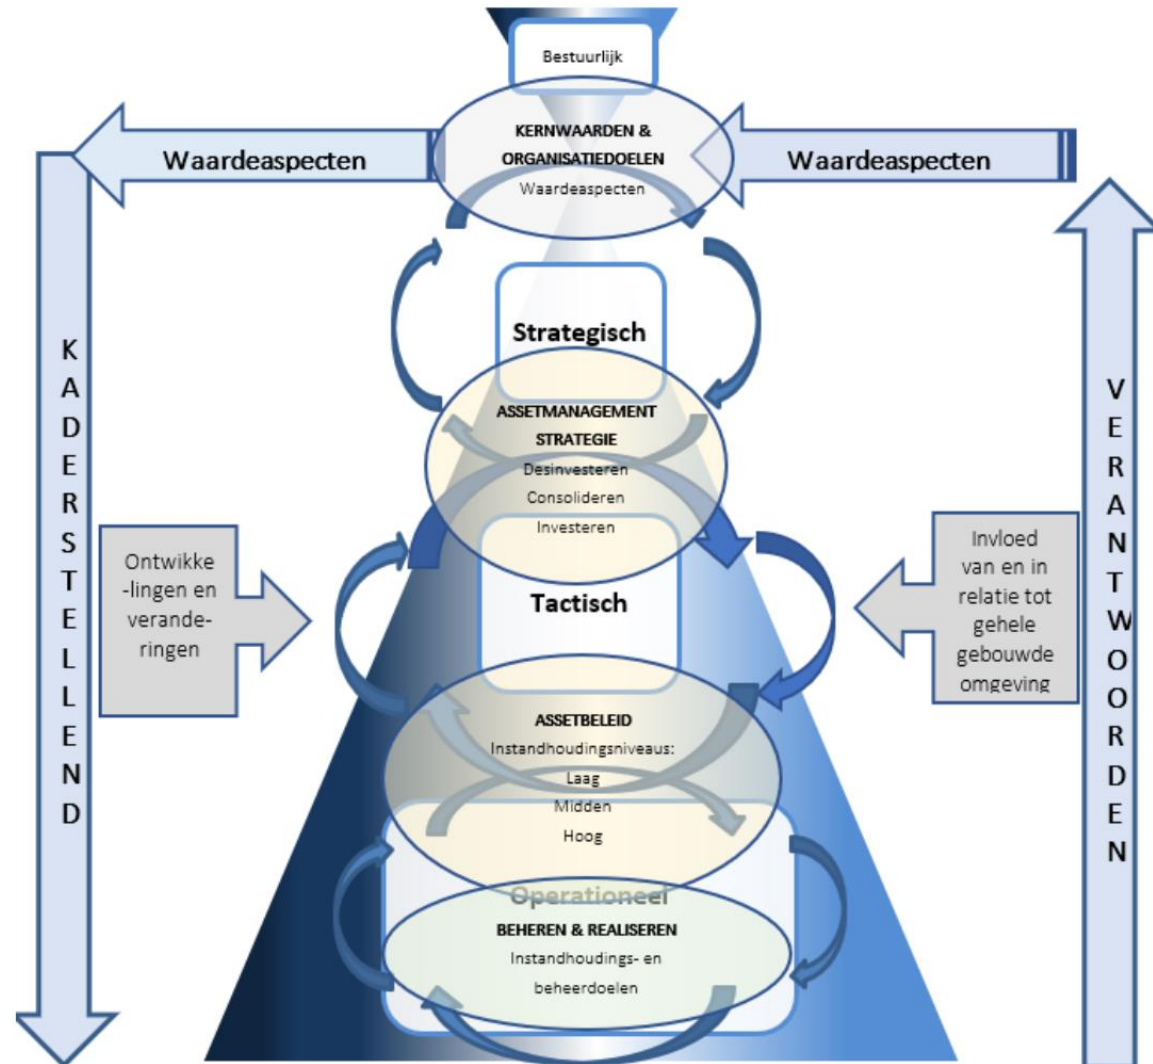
Bestuurlijk

Waardeaspecten

KERNWAARDEN & ORGANISATIEDOELEN
Waardeaspecten

Waardeaspecten

KADERSTELLEND

Strategisch

ASSETMANAGEMENT STRATEGIE
Desinvesteren
Consolideren
Investeren

VERANTWOORDEN

Ontwikkelingen en veranderingen

Tactisch

Invloed van en in relatie tot gehele gebouwde omgeving

ASSETBELEID
Instandhoudingsniveaus:
Laag
Midden
Hoog

Operationeel

BEHEREN & REALISEREN
Instandhoudings- en beheerdoelen